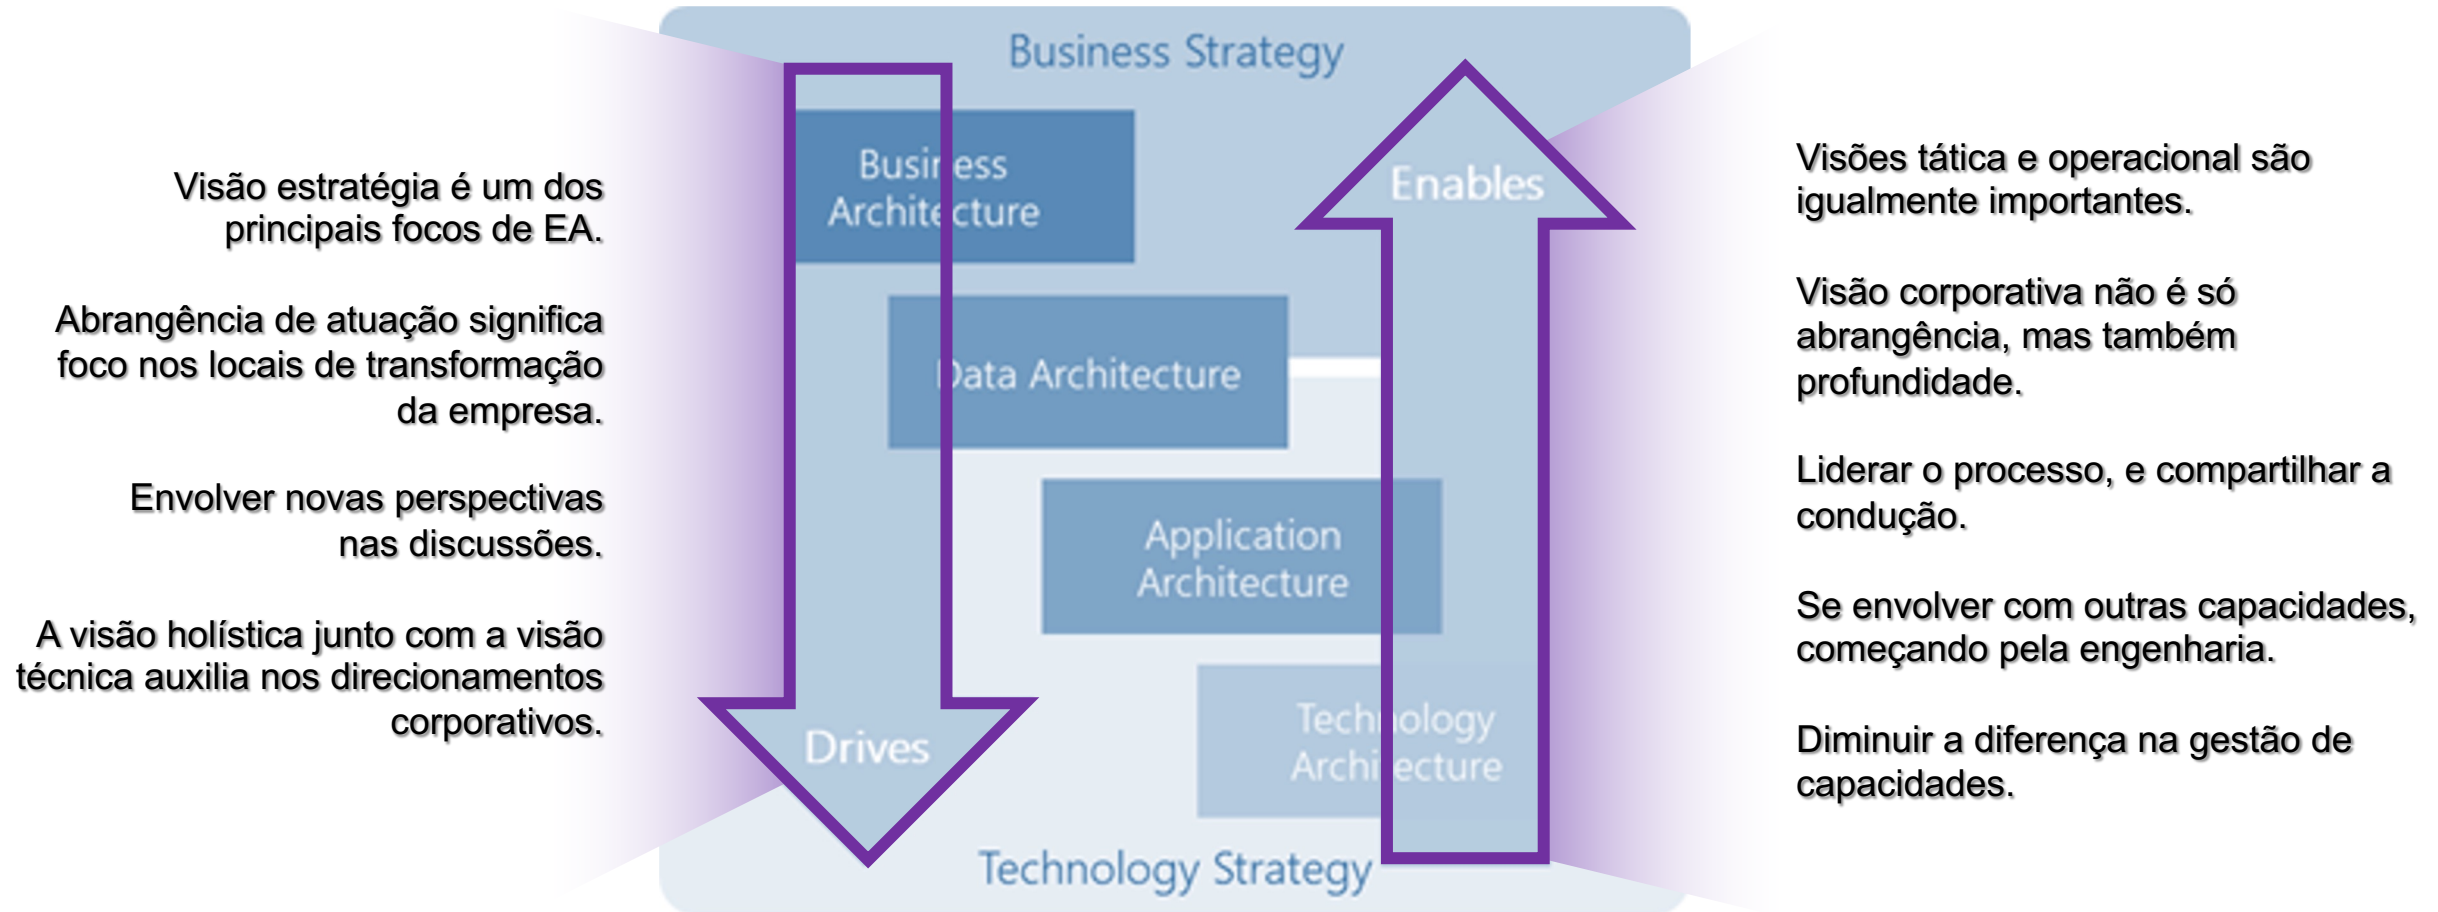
Visão estratégia é um dos principais focos de EA.

Abrangência de atuação significa foco nos locais de transformação da empresa.

Envolver novas perspectivas nas discussões.

A visão holística junto com a visão técnica auxilia nos direcionamentos corporativos.

Business Strategy

Business Architecture

Data Architecture

Application Architecture

Technology Architecture

Drives

Enables

Technology Strategy

Visões tática e operacional são igualmente importantes.

Visão corporativa não é só abrangência, mas também profundidade.

Liderar o processo, e compartilhar a condução.

Se envolver com outras capacidades, começando pela engenharia.

Diminuir a diferença na gestão de capacidades.